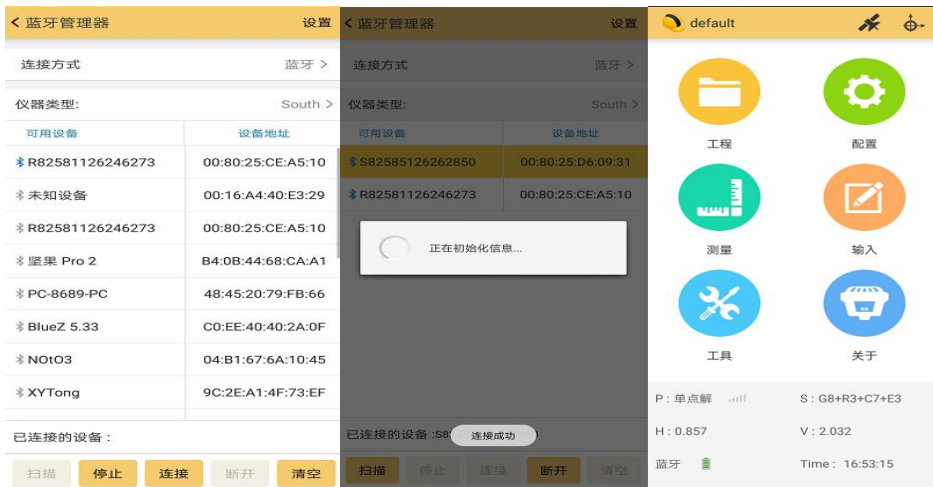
< 蓝牙管理器 设置

连接方式 蓝牙 >

仪器类型: South >

| 可用设备 | 设备地址 |
|---|---|
| R82581126246273 | 00:80:25:CE:A5:10 |
| 未知设备 | 00:16:A4:40:E3:29 |
| R82581126246273 | 00:80:25:CE:A5:10 |
| 坚果 Pro 2 | B4:0B:44:68:CA:A1 |
| PC-8689-PC | 48:45:20:79:FB:66 |
| BlueZ 5.33 | C0:EE:40:40:2A:0F |
| NOtO3 | 04:B1:67:6A:10:45 |
| XYTong | 9C:2E:A1:4F:73:EF |

已连接的设备:

扫描 停止 连接 断开 清空

< 蓝牙管理器 设置

连接方式 蓝牙 >

仪器类型: South >

| 可用设备 | 设备地址 |
|---|---|
| S82585126262850 | 00:80:25:D6:09:31 |
| R82581126246273 | 00:80:25:CE:A5:10 |

正在初始化信息...

已连接的设备 :S8 连接成功

扫描 停止 连接 断开 清空

default

工程 配置

测量 输入

工具 关于

P : 单点解 S : G8+R3+C7+E3

H : 0.857 V : 2.032

蓝牙 Time : 16:53:15